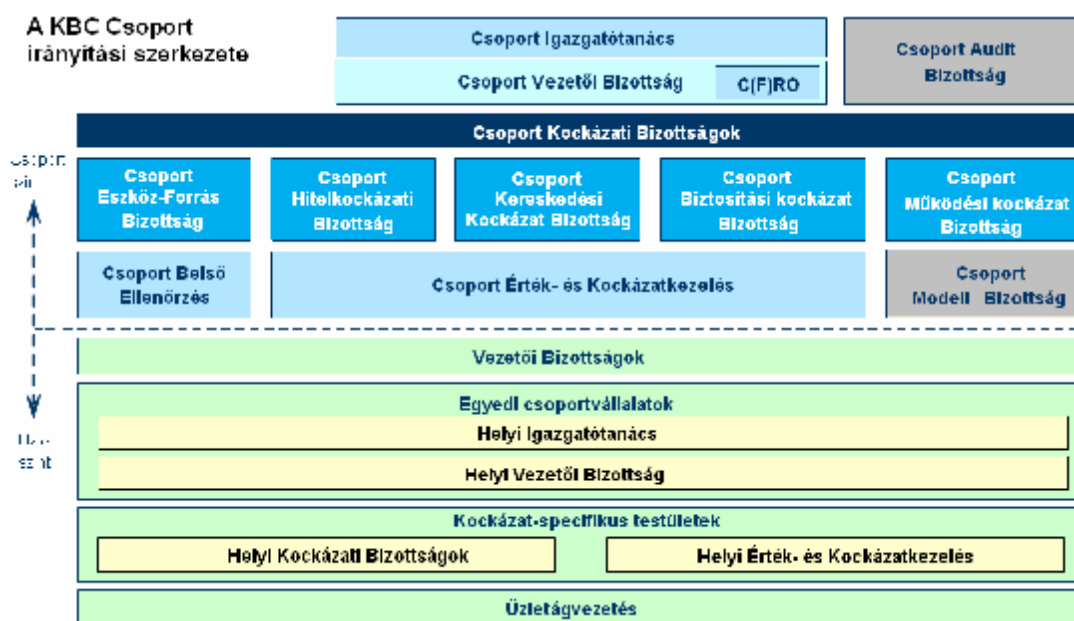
A KBC Csoport irányítási szerkezete

Csoport Igazgatótanács

Csoport Vezetői Bizottság

C(F)RO

Csoport Audit Bizottság

Csoport Kockázati Bizottságok

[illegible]

Csoport Eszköz-Forrás Bizottság

Csoport Hitelkockázati Bizottság

Csoport Kereskedési Kockázat Bizottság

Csoport Biztosítási kockázat Bizottság

Csoport Működési kockázat Bizottság

Csoport Belső Ellenőrzés

Csoport Érték- és Kockázatkezelés

Csoport Modell Bizottság

Vezetői Bizottságok

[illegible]

Egyedi csoportvállalatok

Helyi Igazgatótanács

Helyi Vezetői Bizottság

Kockázat-specifikus testületek

Helyi Kockázati Bizottságok

Helyi Érték- és Kockázatkezelés

Üzletágvezetés